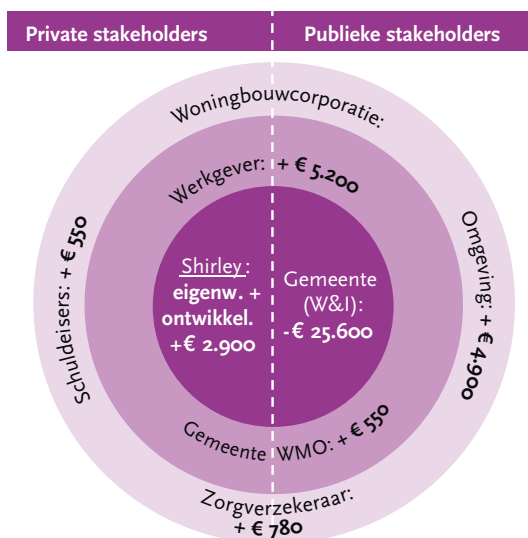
Private stakeholders

Publieke stakeholders

Woningbouwcorporatie:

Werkgever: + € 5.200

Schuldeisers: + € 550

Omgeving: + € 4.900

Shirley: eigenw. + ontwikkel. +€ 2.900

Gemeente (W&I): -€ 25.600

Gemeente WMO: + € 550

Zorgverzekeraar: + € 780